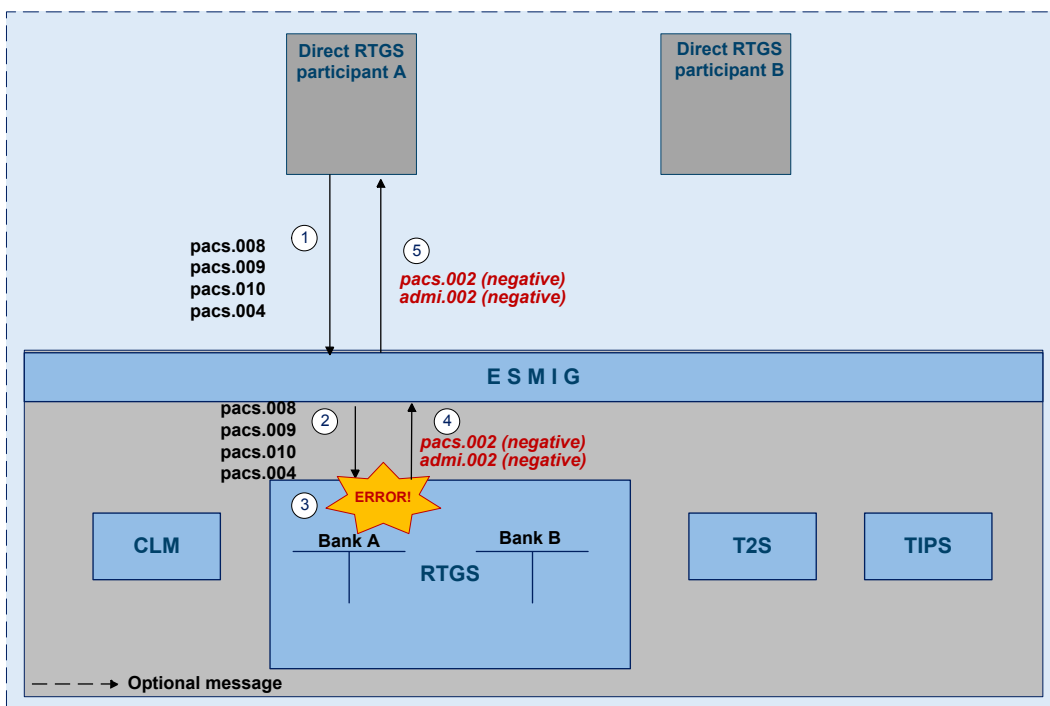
Direct RTGS participant A

Direct RTGS participant B

1
pacs.008
pacs.009
pacs.010
pacs.004

5
pacs.002 (negative)
admi.002 (negative)

E S M I G

2
pacs.008
pacs.009
pacs.010
pacs.004

4
pacs.002 (negative)
admi.002 (negative)

3
ERROR!

CLM

Bank A

Bank B

RTGS

T2S

TIPS

Optional message